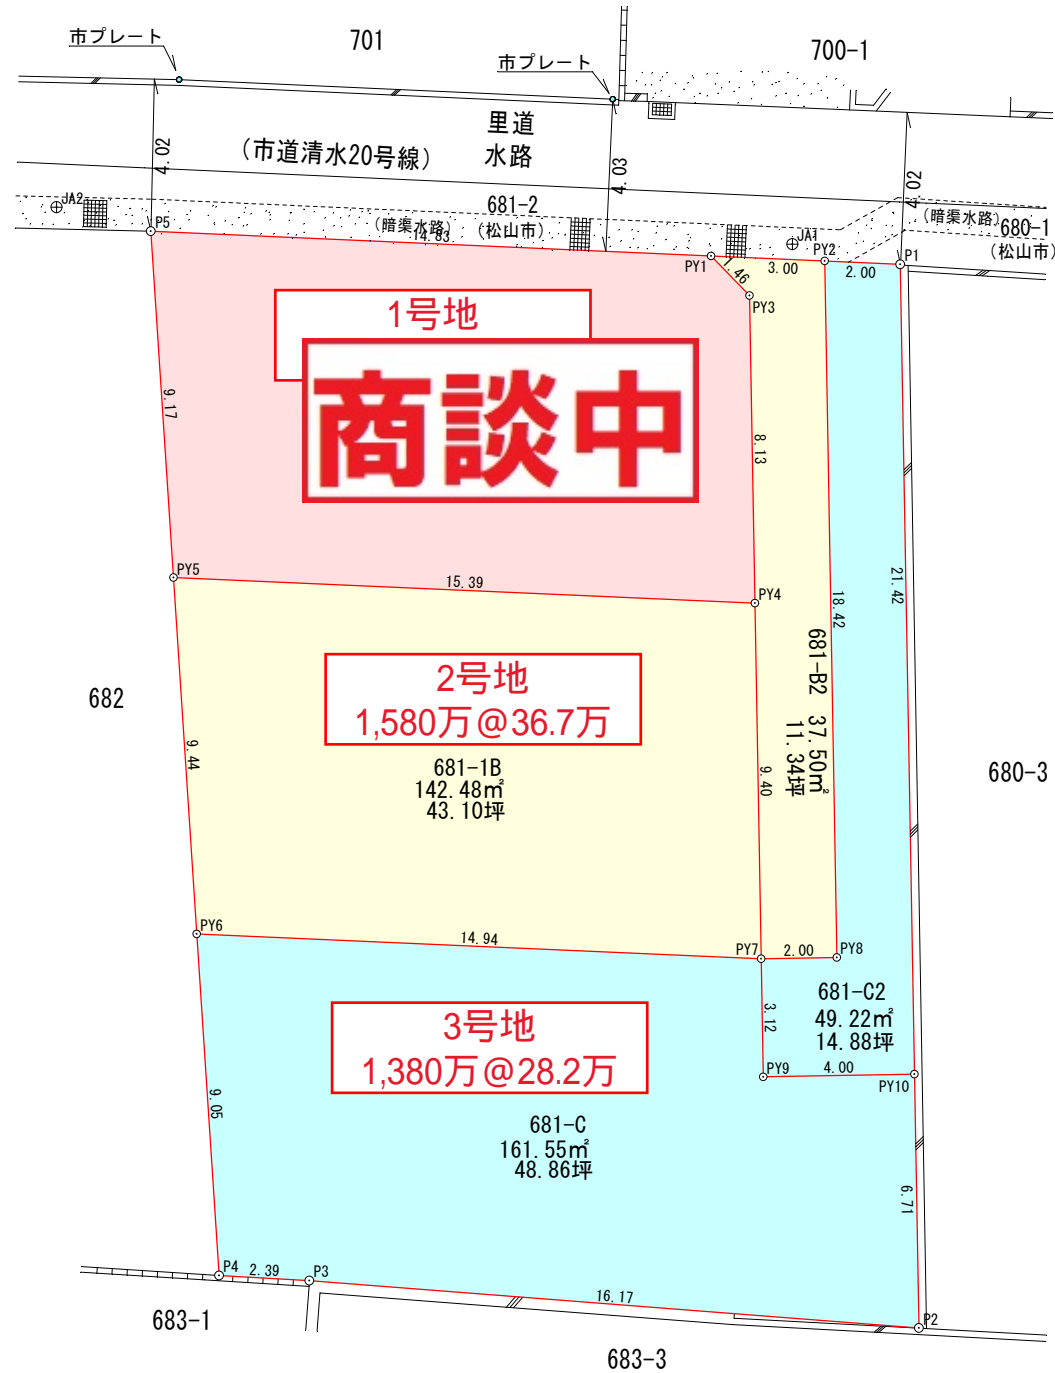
市プレート
701
市プレート
700-1
里道
（市道清水20号線）
水路
4.02
4.03
4.02
JA2
681-2
（暗渠水路）
14.83
（松山市）
（暗渠水路）
680-1
（松山市）
JA1
P5
PY1
3.00
PY2
2.00
P1
1.46
PY3
1号地
商談中
9.17
8.13
PY5
15.39
PY4
18.42
21.42
682
2号地
1,580万＠36.7万
681-B2 37.50㎡
11.34坪
680-3
9.44
681-1B
142.48㎡
43.10坪
9.40
PY6
14.94
PY7
2.00
PY8
681-C2
49.22㎡
14.88坪
3号地
1,380万＠28.2万
3.12
PY9
4.00
PY10
9.05
681-C
161.55㎡
48.86坪
6.71
P4
2.39
P3
16.17
P2
683-1
683-3